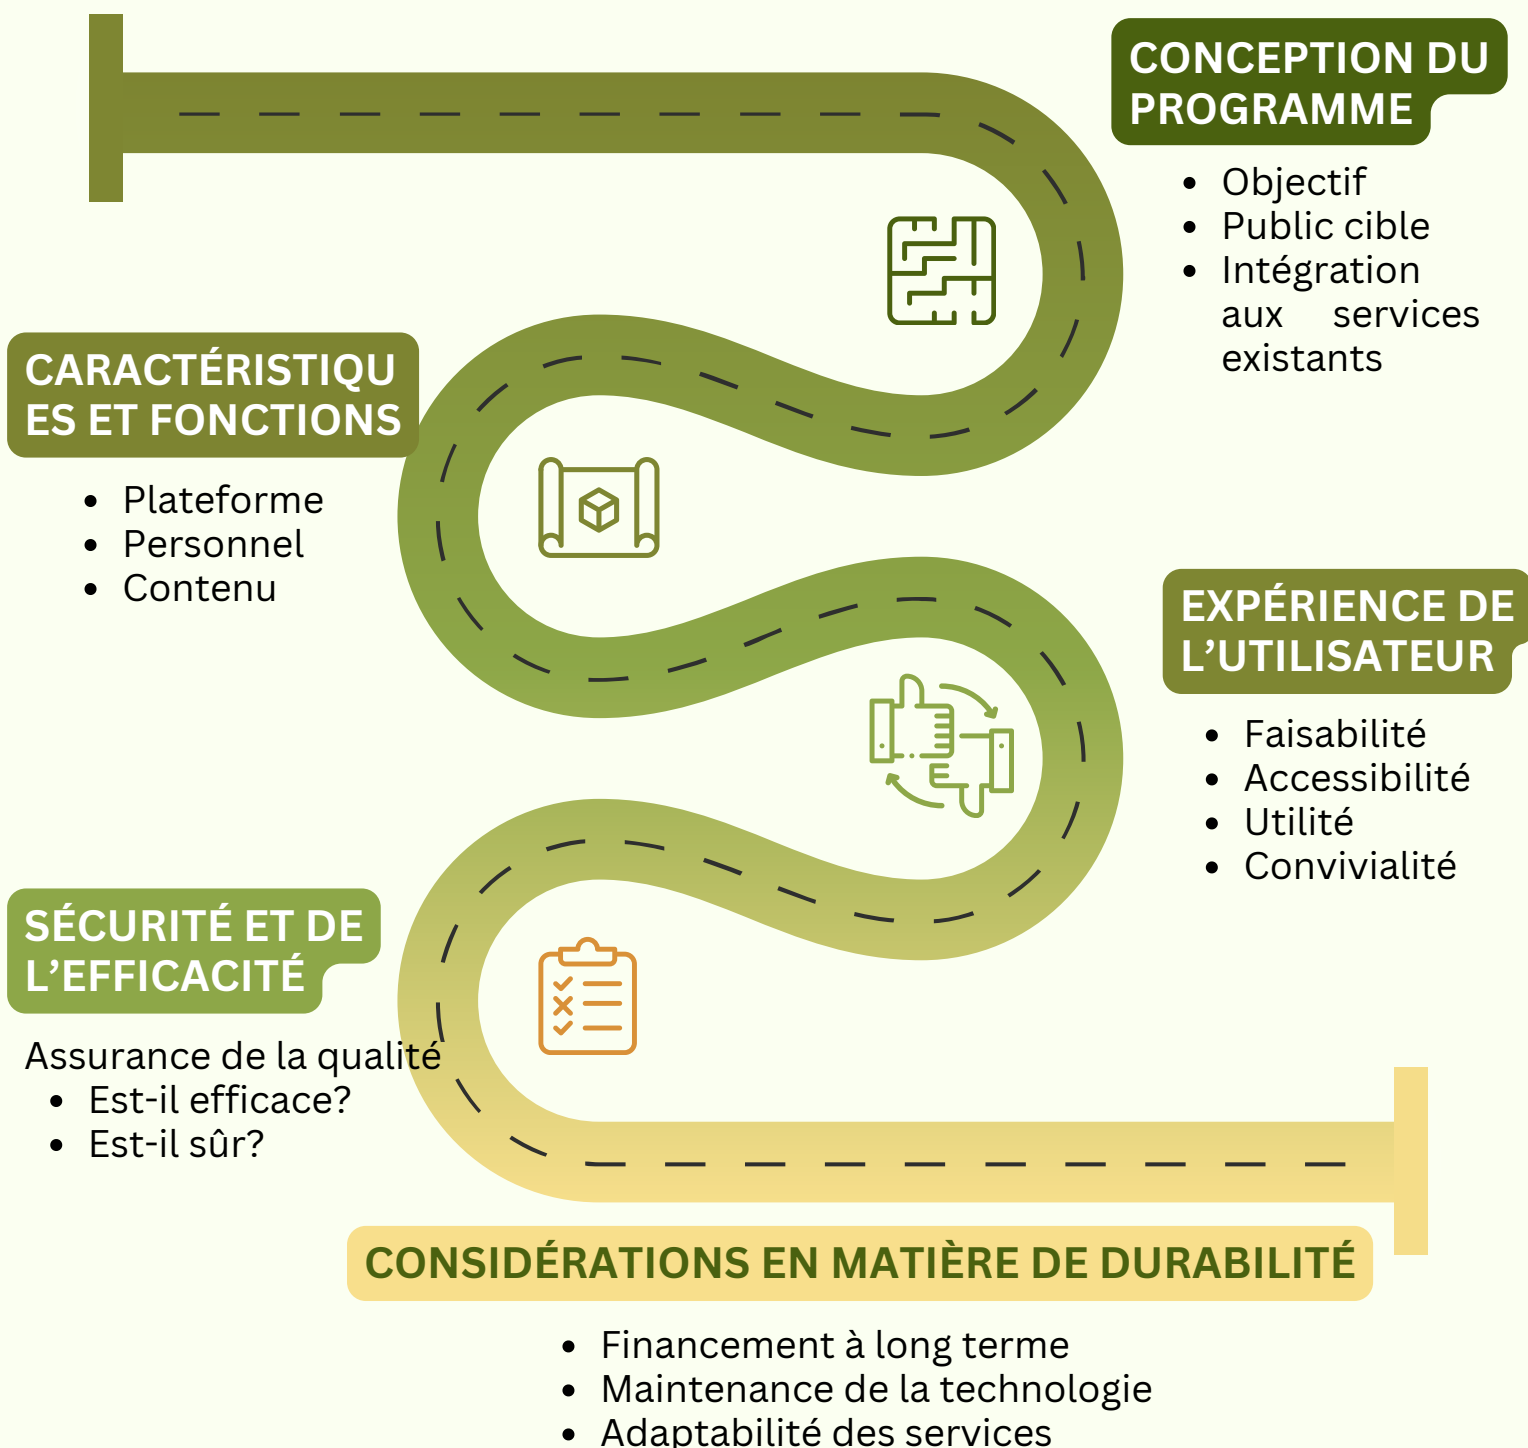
CONCEPTION DU PROGRAMME

- Objectif
- Public cible
- Intégration aux services existants

CARACTÉRISTIQUES ET FONCTIONS

- Plateforme
- Personnel
- Contenu

EXPÉRIENCE DE L'UTILISATEUR

- Faisabilité
- Accessibilité
- Utilité
- Convivialité

SÉCURITÉ ET DE L'EFFICACITÉ

Assurance de la qualité

- Est-il efficace?
- Est-il sûr?

CONSIDÉRATIONS EN MATIÈRE DE DURABILITÉ

- Financement à long terme
- Maintenance de la technologie
- Adaptabilité des services